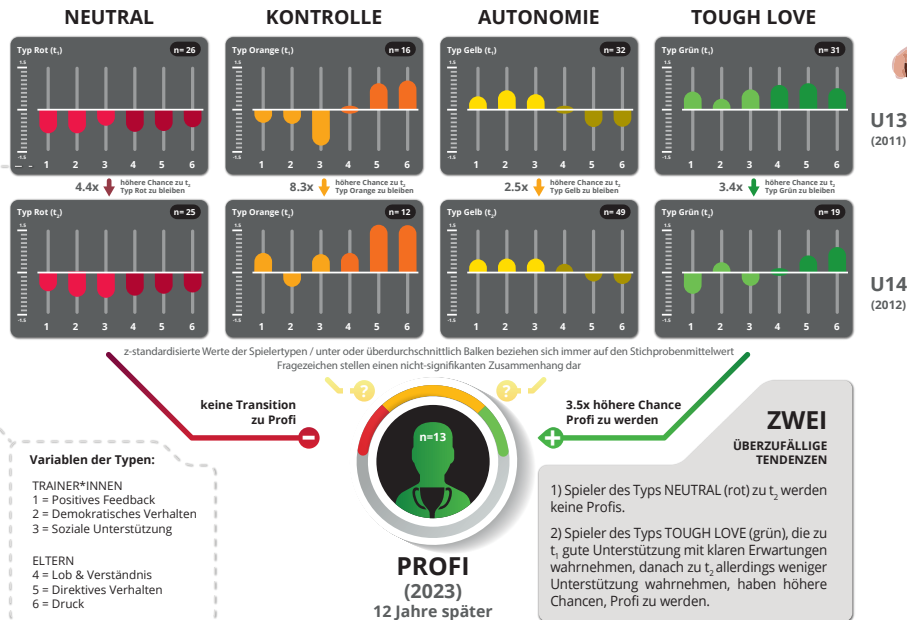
NEUTRAL

KONTROLLE

AUTONOMIE

TOUGH LOVE

Typ Rot ($t_1$) n= 26
1.5
-1.5
1 2 3 4 5 6

Typ Orange ($t_1$) n= 16
1.5
-1.5
1 2 3 4 5 6

Typ Gelb ($t_1$) n= 32
1.5
-1.5
1 2 3 4 5 6

Typ Grün ($t_1$) n= 31
1.5
-1.5
1 2 3 4 5 6

U13
(2011)

4.4x höhere Chance zu $t_2$ Typ Rot zu bleiben

8.3x höhere Chance zu $t_2$ Typ Orange zu bleiben

2.5x höhere Chance zu $t_2$ Typ Gelb zu bleiben

3.4x höhere Chance zu $t_2$ Typ Grün zu bleiben

Typ Rot ($t_2$) n= 25
1.5
-1.5
1 2 3 4 5 6

Typ Orange ($t_2$) n= 12
1.5
-1.5
1 2 3 4 5 6

Typ Gelb ($t_2$) n= 49
1.5
-1.5
1 2 3 4 5 6

Typ Grün ($t_2$) n= 19
1.5
-1.5
1 2 3 4 5 6

U14
(2012)

z-standardisierte Werte der Spielertypen / unter oder überdurchschnittlich Balken beziehen sich immer auf den Stichprobenmittelwert
Fragezeichen stellen einen nicht-signifikanten Zusammenhang dar

?

?

keine Transition zu Profi

n=13

3.5x höhere Chance Profi zu werden

ZWEI

ÜBERZUFÄLLIGE TENDENZEN

Variablen der Typen:

TRAINER*INNEN
1 = Positives Feedback
2 = Demokratisches Verhalten
3 = Soziale Unterstützung

ELTERN
4 = Lob & Verständnis
5 = Direktives Verhalten
6 = Druck

PROFI
(2023)
12 Jahre später

1) Spieler des Typs NEUTRAL (rot) zu $t_2$ werden keine Profis.

2) Spieler des Typs TOUGH LOVE (grün), die zu $t_1$ gute Unterstützung mit klaren Erwartungen wahrnehmen, danach zu $t_2$ allerdings weniger Unterstützung wahrnehmen, haben höhere Chancen, Profi zu werden.